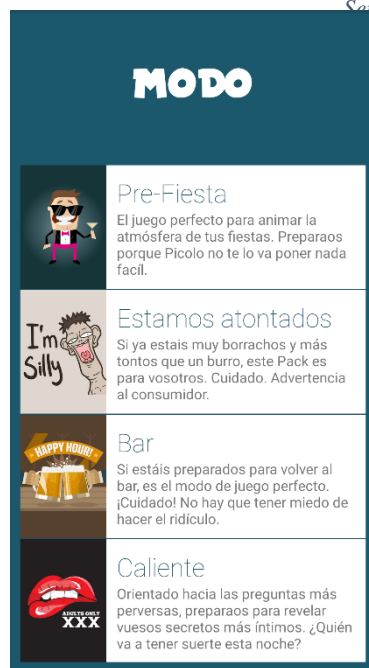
Se

MODO

Pre-Fiesta
El juego perfecto para animar la atmósfera de tus fiestas. Preparaos porque Picolo no te lo va poner nada facil.

I'm Silly

Estamos atontados
Si ya estais muy borrachos y más tontos que un burro, este Pack es para vosotros. Cuidado. Advertencia al consumidor.

HAPPY HOUR!

Bar
Si estáis preparados para volver al bar, es el modo de juego perfecto. ¡Cuidado! No hay que tener miedo de hacer el ridículo.

ADULTS ONLY
XXX

Caliente
Orientado hacia las preguntas más perversas, preparaos para revelar vuesos secretos más íntimos. ¿Quién va a tener suerte esta noche?